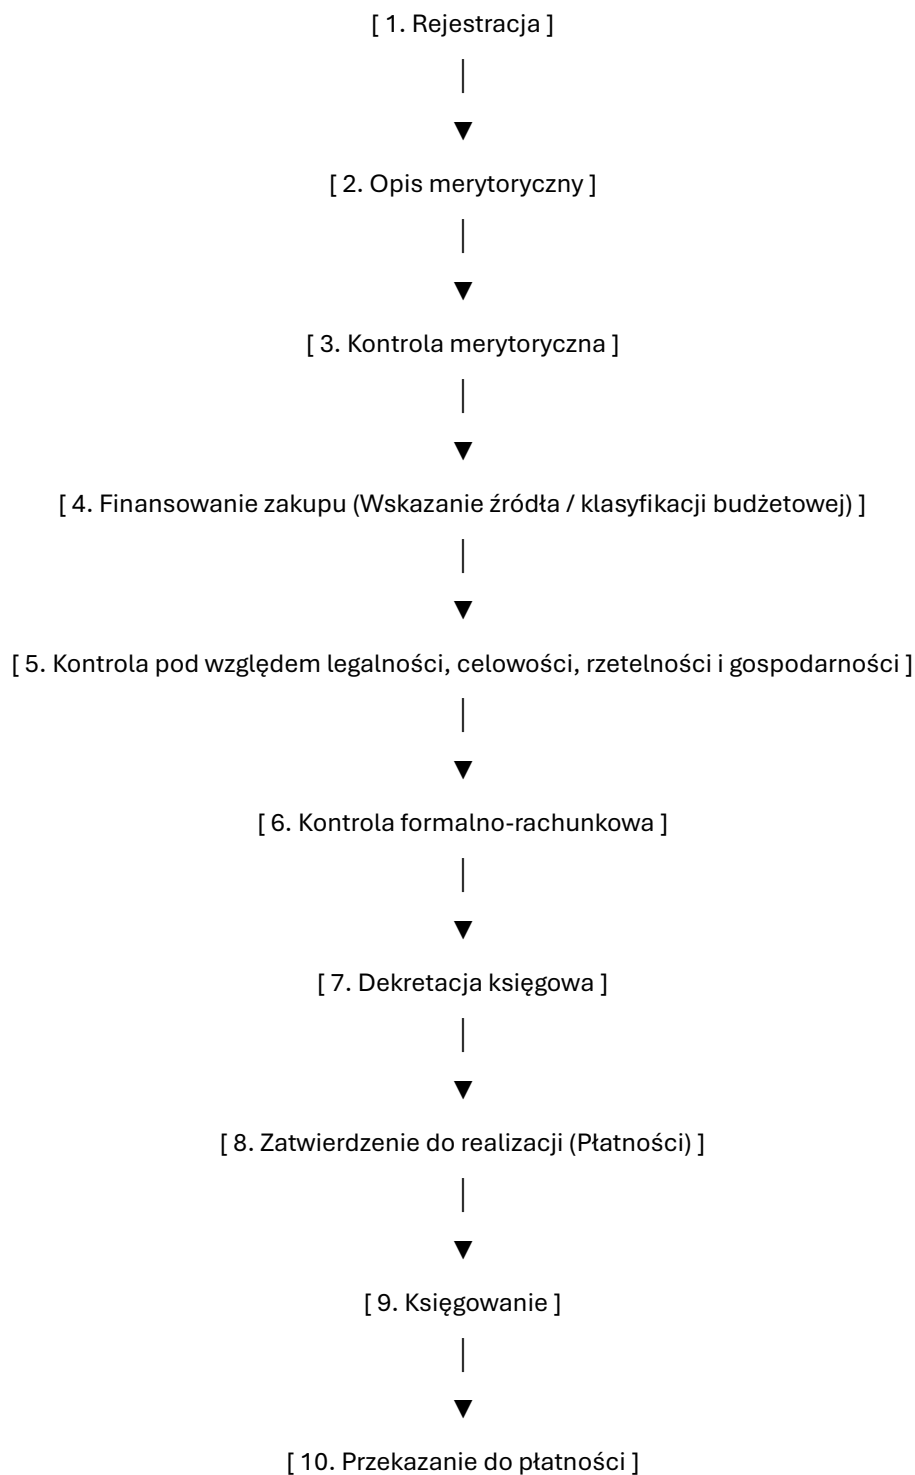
[ 1. Rejestracja ]

│

▼

[ 2. Opis merytoryczny ]

│

▼

[ 3. Kontrola merytoryczna ]

│

▼

[ 4. Finansowanie zakupu (Wskazanie źródła / klasyfikacji budżetowej) ]

│

▼

[ 5. Kontrola pod względem legalności, celowości, rzetelności i gospodarności ]

│

▼

[ 6. Kontrola formalno-rachunkowa ]

│

▼

[ 7. Dekretacja księgowa ]

│

▼

[ 8. Zatwierdzenie do realizacji (Płatności) ]

│

▼

[ 9. Księgowanie ]

│

▼

[ 10. Przekazanie do płatności ]